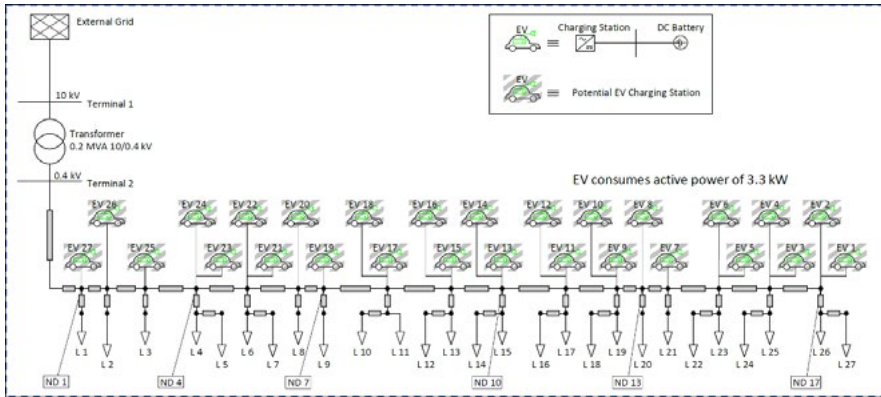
External Grid

10 kV
Terminal 1

Transformer
0.2 MVA 10/0.4 kV

0.4 kV
Terminal 2

EV ≡ Charging Station DC Battery

EV ≡ Potential EV Charging Station

EV consumes active power of 3.3 kW

EV 28 EV 24 EV 22 EV 20 EV 18 EV 16 EV 14 EV 12 EV 10 EV 8 EV 6 EV 4 EV 2

EV 27 EV 25 EV 23 EV 21 EV 19 EV 17 EV 15 EV 13 EV 11 EV 9 EV 7 EV 5 EV 3 EV 1

L 1 L 2 L 3 L 4 L 5 L 6 L 7 L 8 L 9 L 10 L 11 L 12 L 13 L 14 L 15 L 16 L 17 L 18 L 19 L 20 L 21 L 22 L 23 L 24 L 25 L 26 L 27

ND 1 ND 4 ND 7 ND 10 ND 13 ND 17